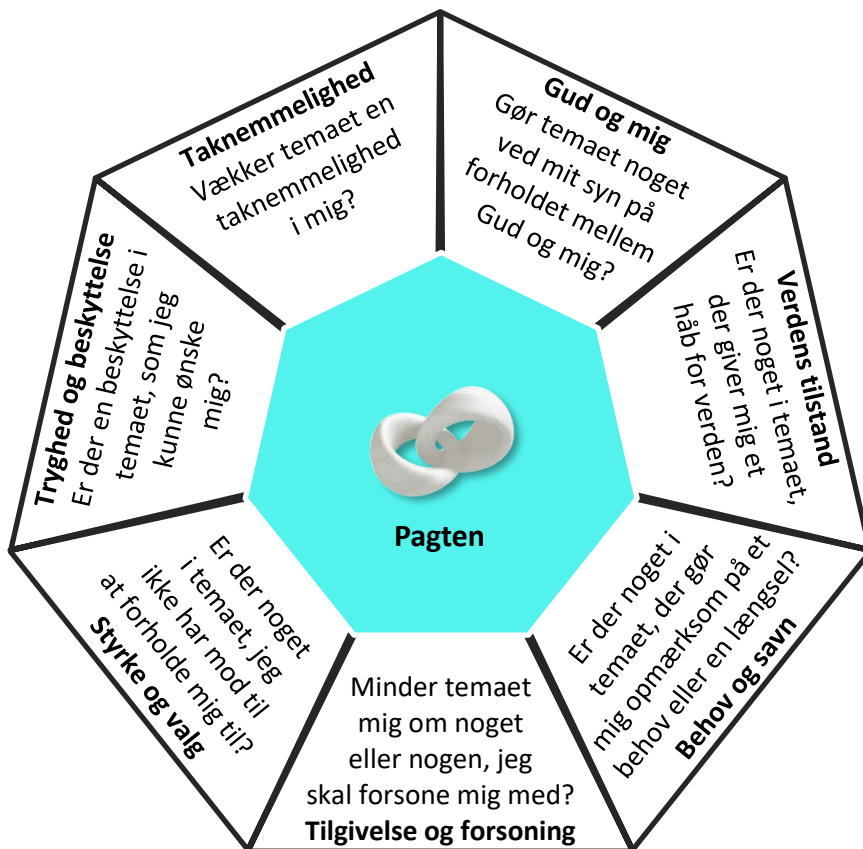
**Taknemmelighed**
Vækker temaet en taknemmelighed i mig?

**Gud og mig**
Gør temaet noget ved mit syn på forholdet mellem Gud og mig?

**Verdens tilstand**
Er der noget i temaet, der giver mig et håb for verden?

Er der noget i temaet, der gør mig opmærksom på et behov eller en længsel?
**Behov og savn**

Minder temaet mig om noget eller nogen, jeg skal forsone mig med?
**Tilgivelse og forsoning**

Er der noget i temaet, jeg ikke har mod til at forholde mig til?
**Styrke og valg**

**Tryghed og beskyttelse**
Er der en beskyttelse i temaet, som jeg kunne ønske mig?

**Pagten**